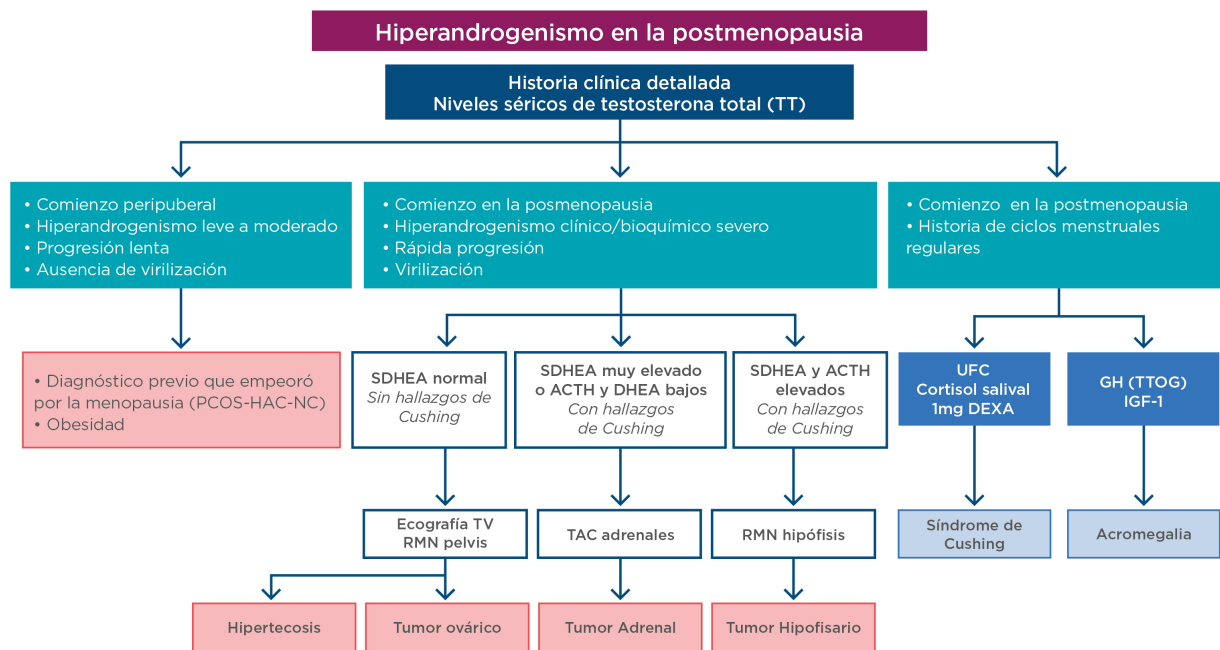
Hiperandrogenismo en la postmenopausia

Historia clínica detallada
Niveles séricos de testosterona total (TT)

• Comienzo peripuberal
• Hiperandrogenismo leve a moderado
• Progresión lenta
• Ausencia de virilización

• Comienzo en la posmenopausia
• Hiperandrogenismo clínico/bioquímico severo
• Rápida progresión
• Virilización

• Comienzo en la postmenopausia
• Historia de ciclos menstruales regulares

• Diagnóstico previo que empeoró por la menopausia (PCOS-HAC-NC)
• Obesidad

SDHEA normal
Sin hallazgos de Cushing

SDHEA muy elevado o ACTH y DHEA bajos
Con hallazgos de Cushing

SDHEA y ACTH elevados
Con hallazgos de Cushing

UFC
Cortisol salival
1mg DEXA

GH (TTOG)
IGF-1

Ecografía TV
RMN pelvis

TAC adrenales

RMN hipófisis

Síndrome de Cushing

Acromegalia

Hipertecosis

Tumor ovárico

Tumor Adrenal

Tumor Hipofisario